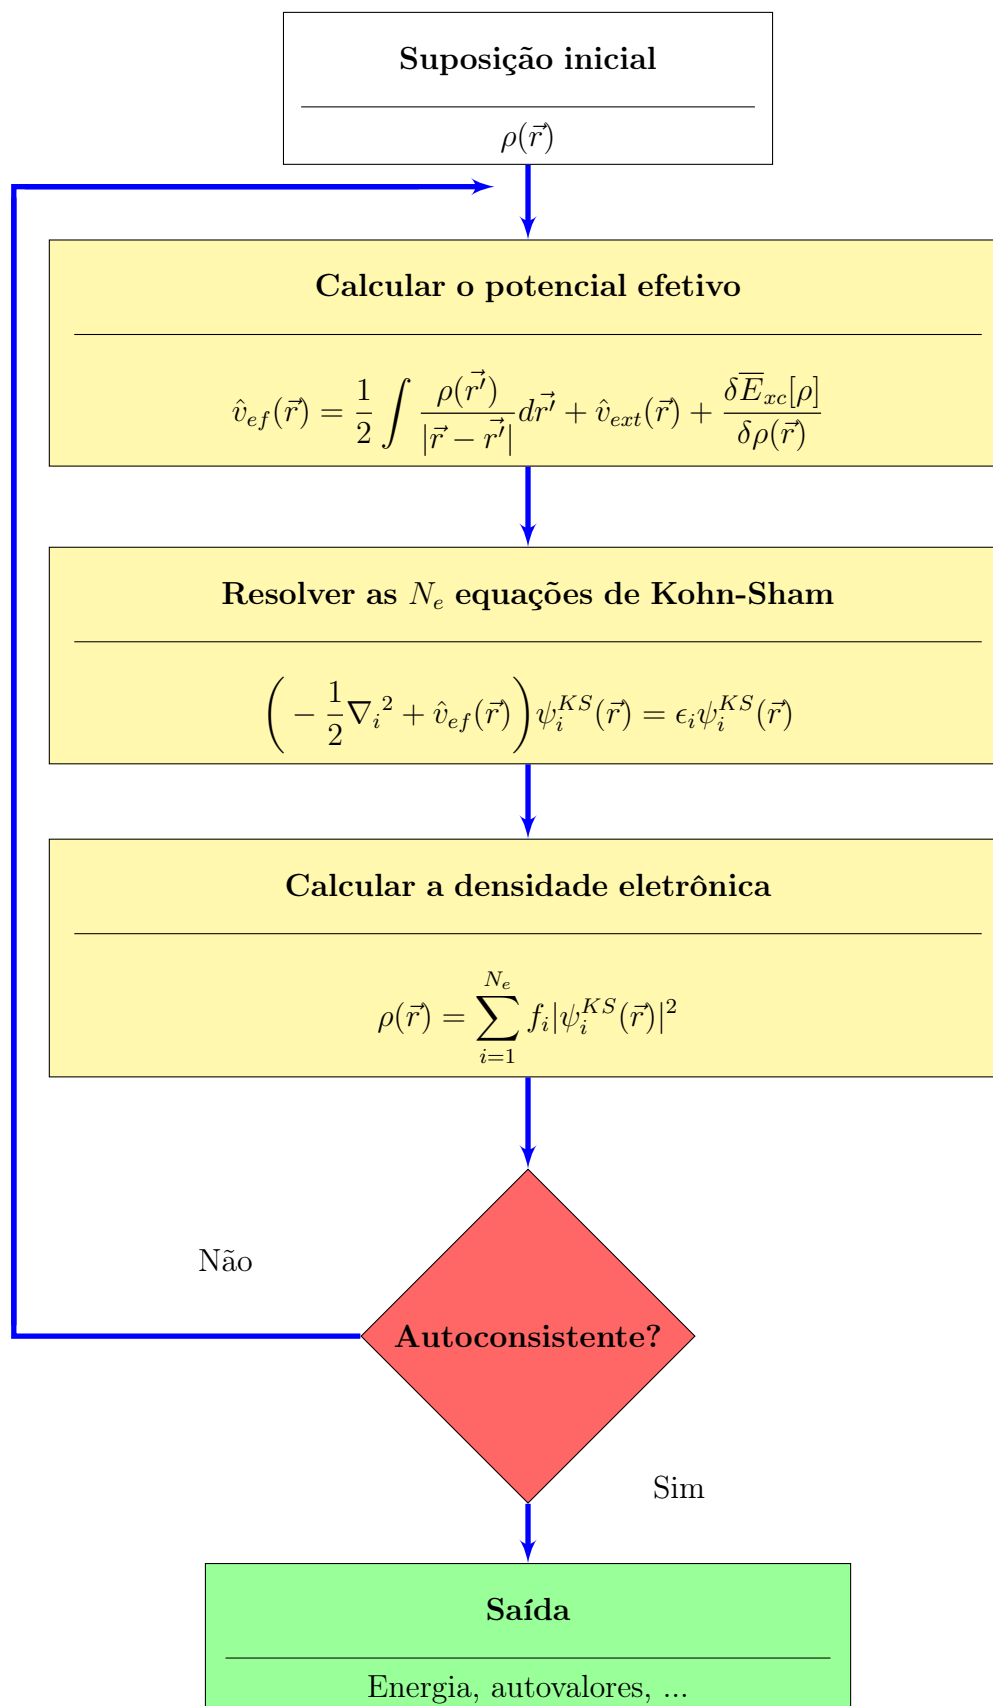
Suposição inicial

$\rho(\vec{r})$

Calcular o potencial efetivo

$\hat{v}_{ef}(\vec{r}) = \frac{1}{2}\int \frac{\rho(\vec{r'})}{|\vec{r}-\vec{r'}|}d\vec{r'} + \hat{v}_{ext}(\vec{r}) + \frac{\delta\overline{E}_{xc}[\rho]}{\delta\rho(\vec{r})}$

Resolver as $N_e$ equações de Kohn-Sham

$\left(-\frac{1}{2}\nabla_i{}^2 + \hat{v}_{ef}(\vec{r})\right)\psi_i^{KS}(\vec{r}) = \epsilon_i\psi_i^{KS}(\vec{r})$

Calcular a densidade eletrônica

$\rho(\vec{r}) = \sum_{i=1}^{N_e} f_i|\psi_i^{KS}(\vec{r})|^2$

Não

Autoconsistente?

Sim

Saída

Energia, autovalores, ...